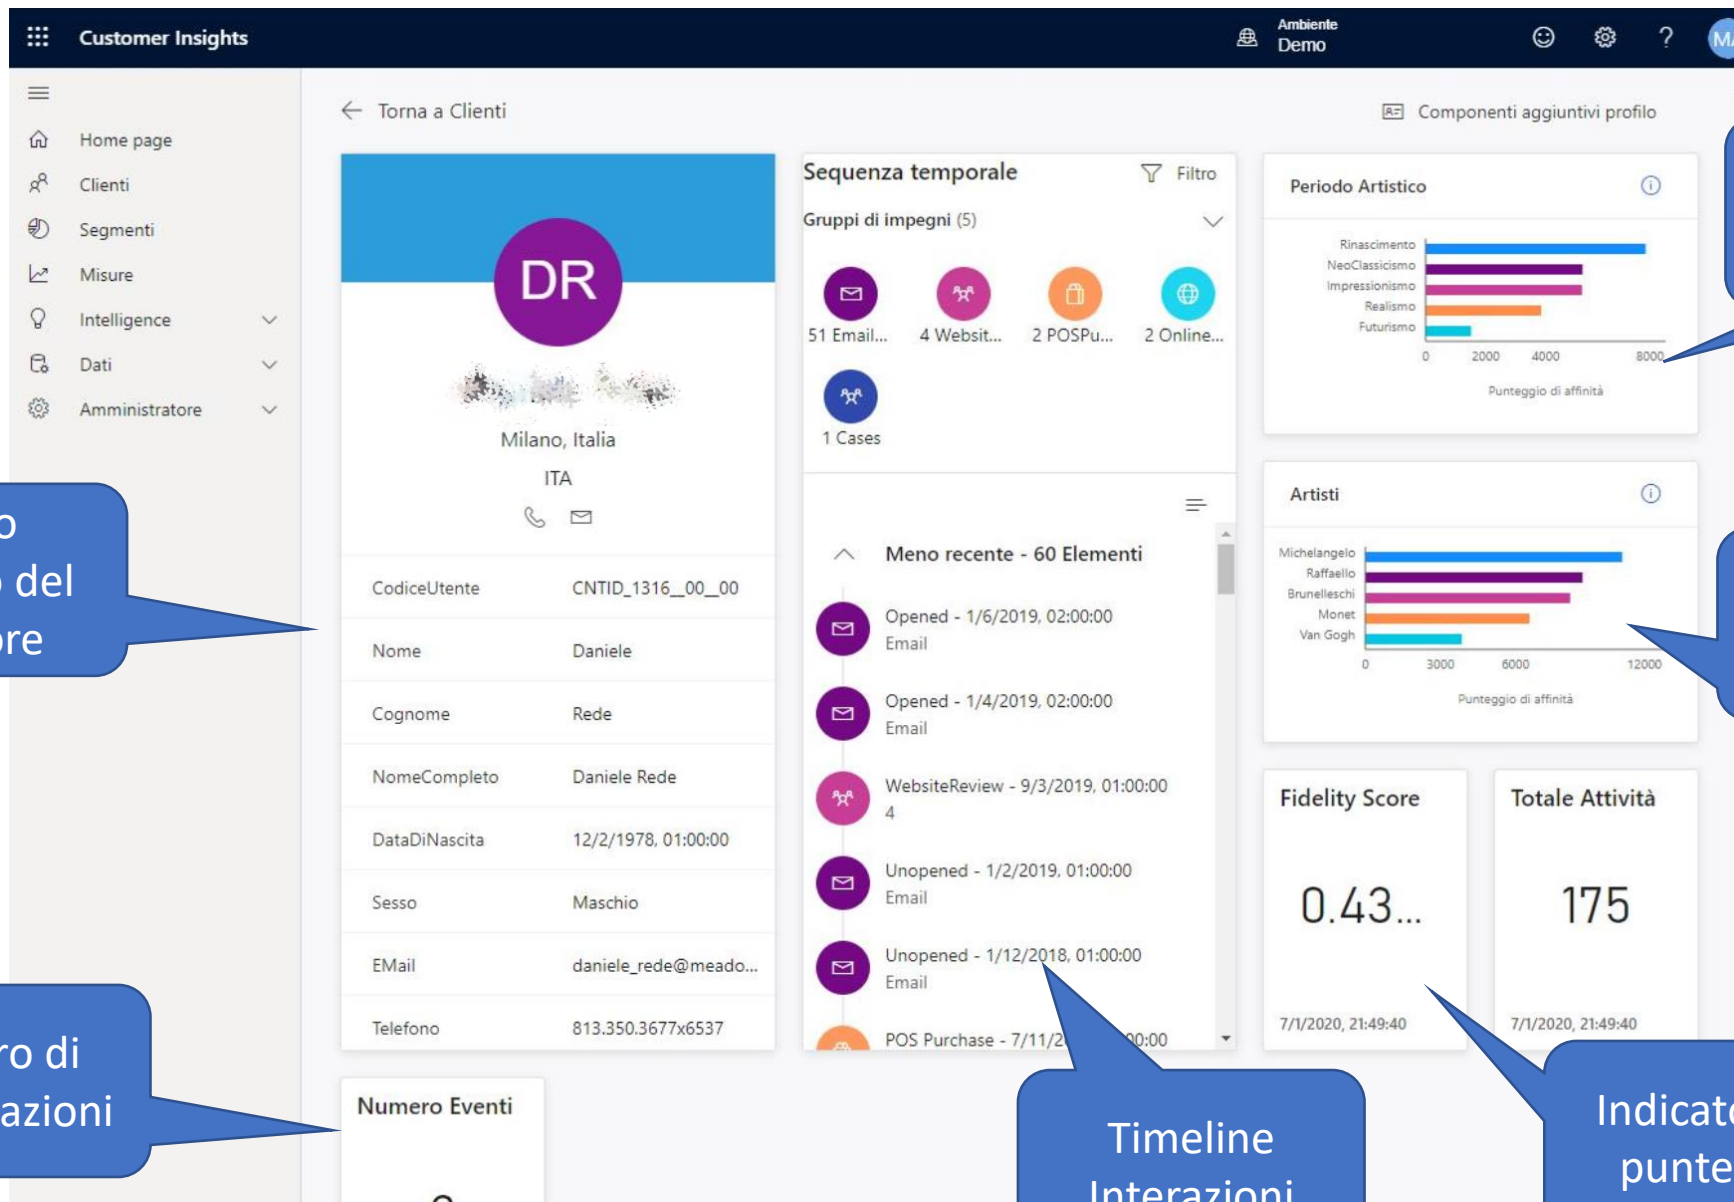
Customer Insights

Ambiente
Demo

MA

Home page
Clienti
Segmenti
Misure
Intelligence
Dati
Amministratore

Torna a Clienti

Componenti aggiuntivi profilo

DR

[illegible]

Milano, Italia
ITA

| | |
|---|---|
| CodiceUtente | CNTID_1316__00__00 |
| Nome | Daniele |
| Cognome | Rede |
| NomeCompleto | Daniele Rede |
| DataDiNascita | 12/2/1978, 01:00:00 |
| Sesso | Maschio |
| EMail | daniele_rede@meado... |
| Telefono | 813.350.3677x6537 |

Numero Eventi

Sequenza temporale
Filtro
Gruppi di impegni (5)

51 Email...
4 Websit...
2 POSPu...
2 Online...
1 Cases

Meno recente - 60 Elementi

Opened - 1/6/2019, 02:00:00
Email

Opened - 1/4/2019, 02:00:00
Email

WebsiteReview - 9/3/2019, 01:00:00
4

Unopened - 1/2/2019, 01:00:00
Email

Unopened - 1/12/2018, 01:00:00
Email

POS Purchase - 7/11/2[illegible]0:00

Periodo Artistico

Rinascimento
NeoClassicismo
Impressionismo
Realismo
Futurismo
0 2000 4000 8000
Punteggio di affinità

Artisti

Michelangelo
Raffaello
Brunelleschi
Monet
Van Gogh
0 3000 6000 12000
Punteggio di affinità

Fidelity Score
0.43...
7/1/2020, 21:49:40

Totale Attività
175
7/1/2020, 21:49:40

o
del
re

ro di
azioni

Timeline
Interazioni

Indicat
punte